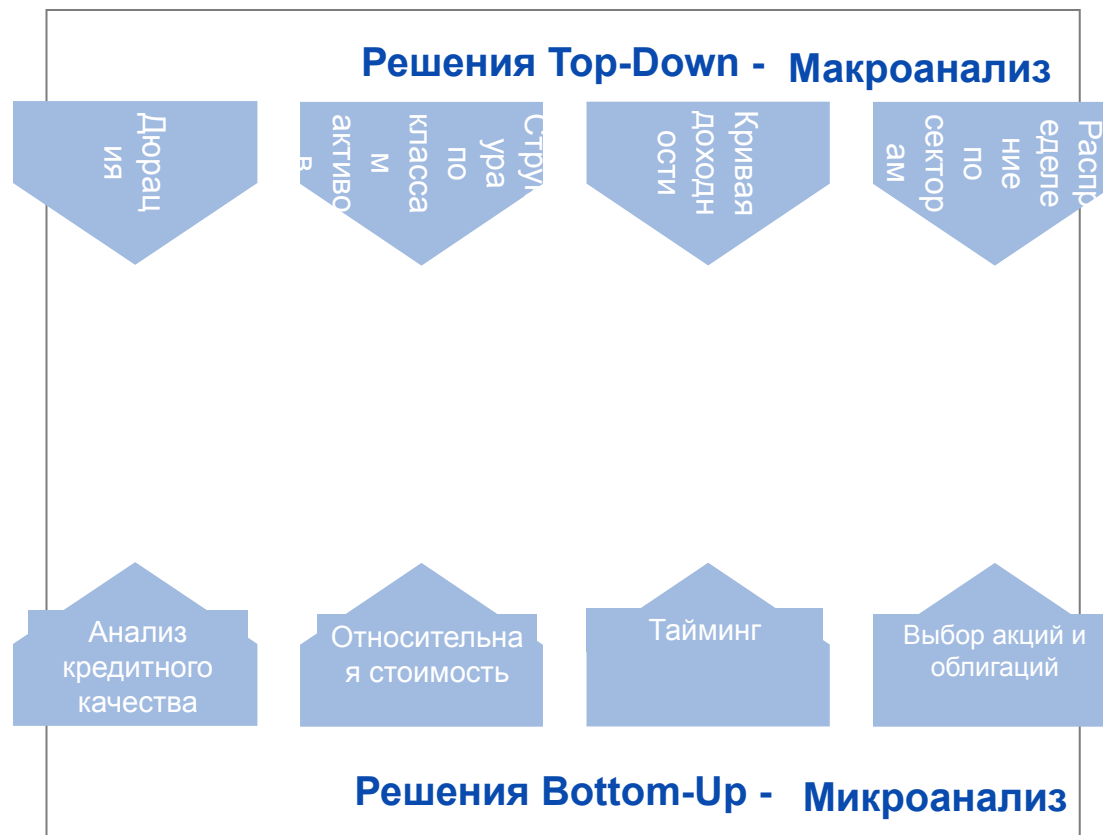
Решения Top-Down - Макроанализ

Дюрация

Струк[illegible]ура по классам активов

Кривая доходности

Распр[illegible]еделение по секторам

Анализ кредитного качества

Относительная стоимость

Тайминг

Выбор акций и облигаций

Решения Bottom-Up - Микроанализ